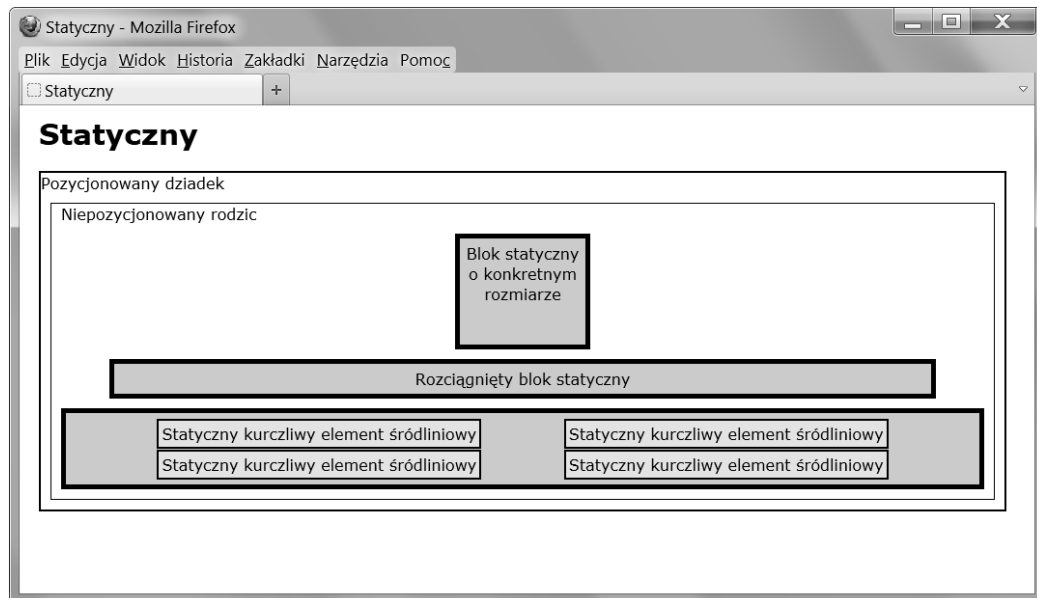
Statyczny - Mozilla Firefox

Plik Edycja Widok Historia Zakładki Narzędzia Pomoc

Statyczny +

Statyczny

Pozycjonowany dziadek

Niepozycjonowany rodzic

Blok statyczny o konkretnym rozmiarze

Rozciągnięty blok statyczny

Statyczny kurczliwy element śródliniowy

Statyczny kurczliwy element śródliniowy

Statyczny kurczliwy element śródliniowy

Statyczny kurczliwy element śródliniowy